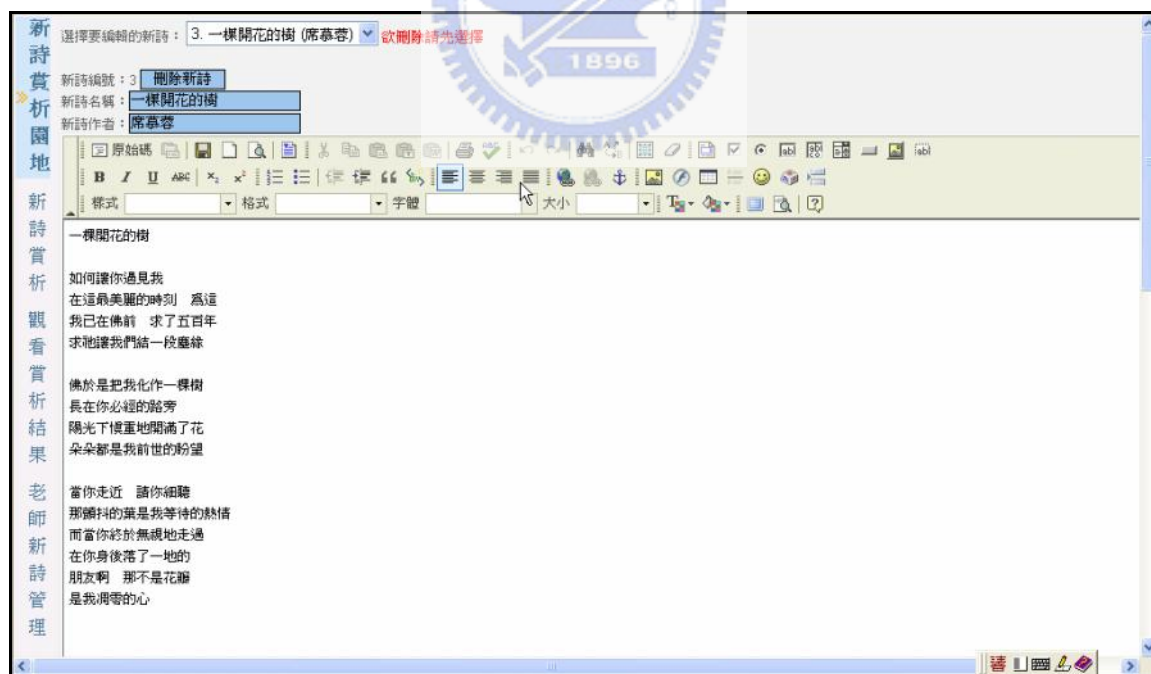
新詩賞析園地

新詩賞析

觀看賞析結果

老師新詩管理

選擇要編輯的新詩： 3. 一棵開花的樹 (席慕蓉) 欲刪除請先選擇

1896

新詩編號：3 刪除新詩

新詩名稱：一棵開花的樹

新詩作者：席慕蓉

原始碼

樣式 格式 字體 大小

一棵開花的樹

如何讓你遇見我
在這最美麗的時刻 為這
我已在佛前 求了五百年
求祂讓我們結一段塵緣

佛於是把我化作一棵樹
長在你必經的路旁
陽光下慎重地開滿了花
朵朵都是我前世的盼望

當你走近 請你細聽
那顫抖的葉是我等待的熱情
而當你終於無視地走過
在你身後落了一地的
朋友啊 那不是花瓣
是我凋零的心